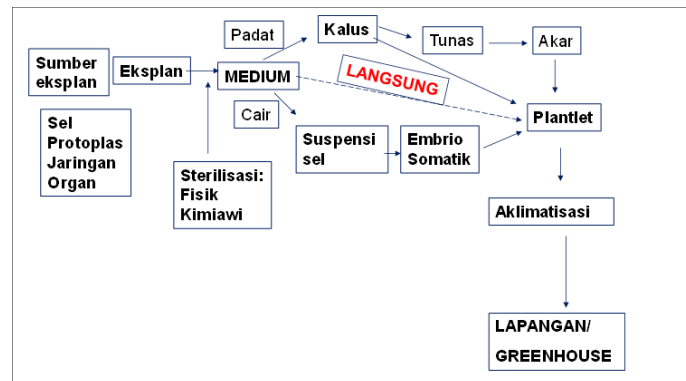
Sumber eksplan

Sel
Protoplas
Jaringan
Organ

Eksplan

Padat

MEDIUM

Cair

Sterilisasi:
Fisik
Kimiawi

Kalus

Tunas

Akar

LANGSUNG

Plantlet

Suspensi sel

Embrio Somatik

Aklimatisasi

LAPANGAN/
GREENHOUSE